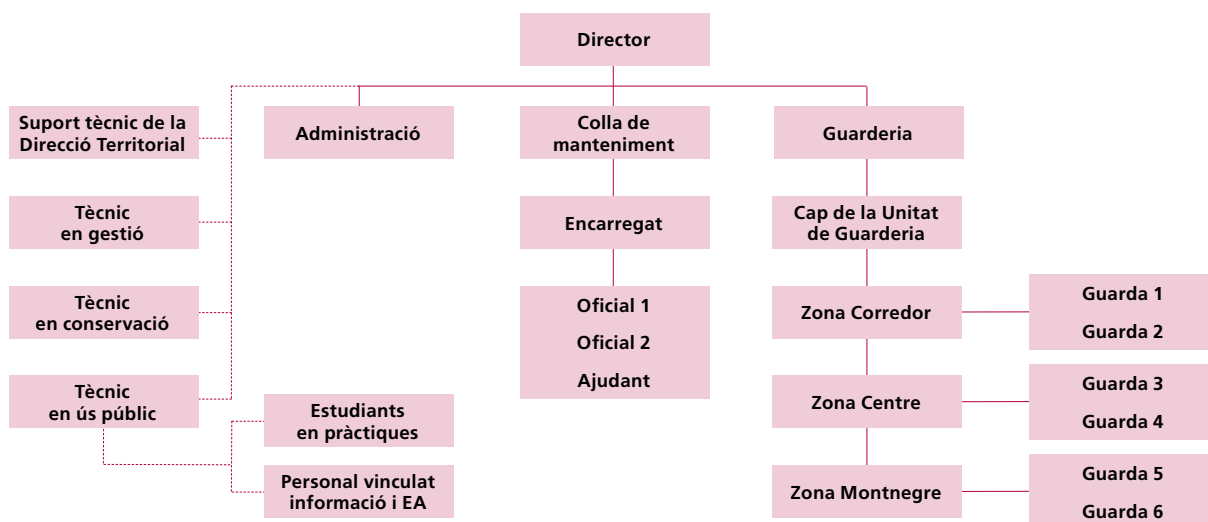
Director

Suport tècnic de la Direcció Territorial

Tècnic en gestió

Tècnic en conservació

Tècnic en ús públic

Administració

Estudiants en pràctiques

Personal vinculat informació i EA

Colla de manteniment

Encarregat

Oficial 1

Oficial 2

Ajudant

Guarderia

Cap de la Unitat de Guarderia

Zona Corredor

Guarda 1

Guarda 2

Zona Centre

Guarda 3

Guarda 4

Zona Montnegre

Guarda 5

Guarda 6